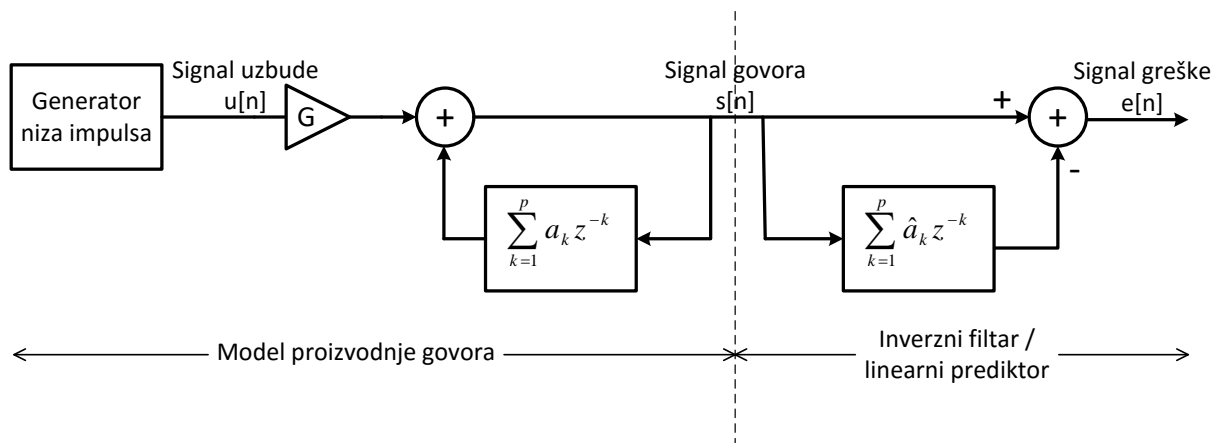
Generator niza impulsa

Signal uzbude
u[n]

G

+

Signal govora
s[n]

+

+

Signal greške
e[n]

-

$\sum_{k=1}^{p} a_k z^{-k}$

$\sum_{k=1}^{p} \hat{a}_k z^{-k}$

Model proizvodnje govora

Inverzni filtar / linearni prediktor